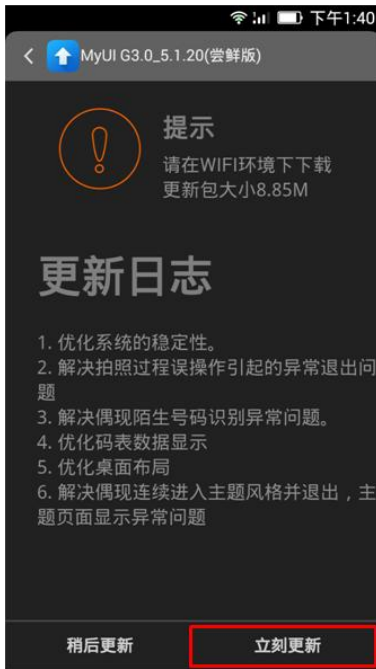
下午1:40

MyUI G3.0_5.1.20(尝鲜版)

提示
请在WIFI环境下下载
更新包大小8.85M

更新日志

1. 优化系统的稳定性。
2. 解决拍照过程误操作引起的异常退出问题
3. 解决偶现陌生号码识别异常问题。
4. 优化码表数据显示
5. 优化桌面布局
6. 解决偶现连续进入主题风格并退出，主题页面显示异常问题

稍后更新
立刻更新